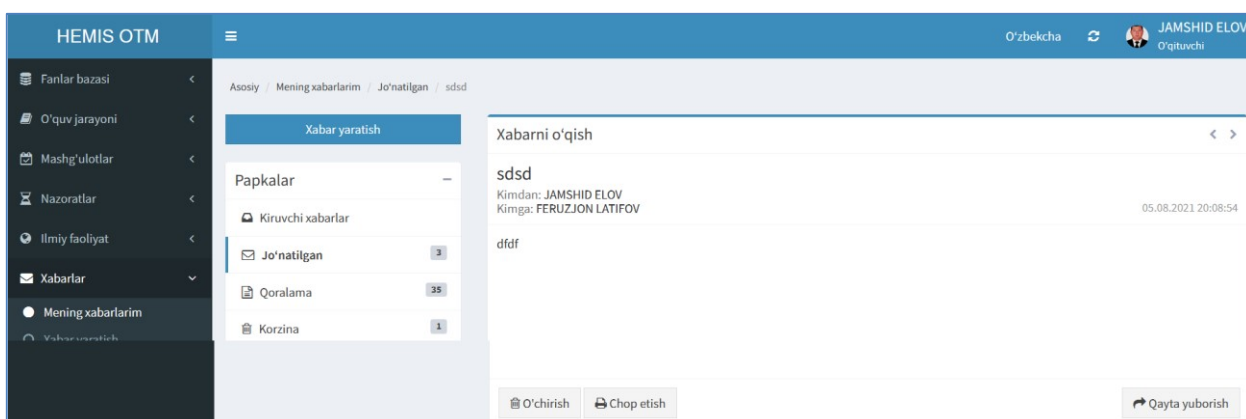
HEMIS OTM

O‘zbekcha

JAMSHID ELOV
O‘qituvchi

Fanlar bazasi
O‘quv jarayoni
Mashg‘ulotlar
Nazoratlar
Ilmiy faoliyat
Xabarlar
Mening xabarlarim
Xabar yaratish

Asosiy / Mening xabarlarim / Jo‘natilgan / sdsd

Xabar yaratish

Papkalar –
Kiruvchi xabarlar
Jo‘natilgan 3
Qoralama 35
Korzina 1

Xabarni o‘qish

sdsd
Kimdan: JAMSHID ELOV
Kimga: FERUZJON LATIFOV
05.08.2021 20:08:54

dfdf

O‘chirish
Chop etish
Qayta yuborish